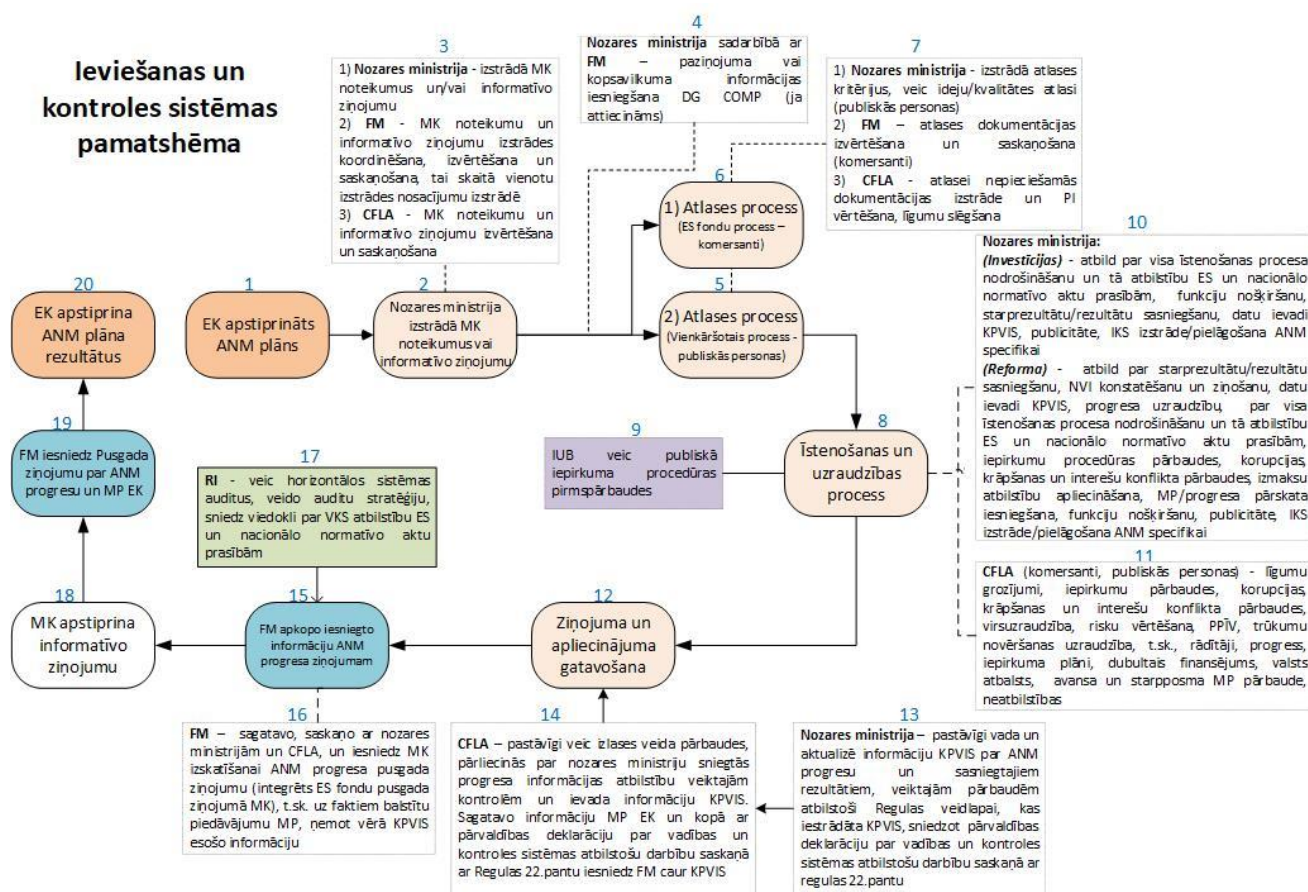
Ieviešanas un kontroles sistēmas pamatshēma

3
1) Nozares ministrija - izstrādā MK noteikumus un/vai informatīvo ziņojumu
2) FM - MK noteikumu un informatīvo ziņojumu izstrādes koordinēšana, izvērtēšana un saskaņošana, tai skaitā vienotu izstrādes nosacījumu izstrādē
3) CFLA - MK noteikumu un informatīvo ziņojumu izvērtēšana un saskaņošana

4
Nozares ministrija sadarbībā ar FM – paziņojuma vai kopsavilkuma informācijas iesniegšana DG COMP (ja attiecināms)

7
1) Nozares ministrija - izstrādā atlases kritērijus, veic ideju/kvalitātes atlasi (publiskās personas)
2) FM – atlases dokumentācijas izvērtēšana un saskaņošana (komersanti)
3) CFLA - atlasei nepieciešamās dokumentācijas izstrāde un PI vērtēšana, līgumu slēgšana

6
1) Atlases process
(ES fondu process – komersanti)

5
2) Atlases process
(Vienkāršotais process - publiskās personas)

10
Nozares ministrija:
(Investīcijas) - atbild par visa īstenošanas procesa nodrošināšanu un tā atbilstību ES un nacionālo normatīvo aktu prasībām, funkciju nošķiršanu, starprezultātu/rezultātu sasniegšanu, datu ievadi KPVIS, publicitāte, IKS izstrāde/pielāgošana ANM specifikai
(Reforma) - atbild par starprezultātu/rezultātu sasniegšanu, NVI konstatēšanu un ziņošanu, datu ievadi KPVIS, progresa uzraudzību, par visa īstenošanas procesa nodrošināšanu un tā atbilstību ES un nacionālo normatīvo aktu prasībām, iepirkumu procedūras pārbaudes, korupcijas, krāpšanas un interešu konflikta pārbaudes, izmaksu atbilstību apliecināšana, MP/progresa pārskata iesniegšana, funkciju nošķiršanu, publicitāte, IKS izstrāde/pielāgošana ANM specifikai

20
EK apstiprina ANM plāna rezultātus

1
EK apstiprināts ANM plāns

2
Nozares ministrija izstrādā MK noteikumus vai informatīvo ziņojumu

19
FM iesniedz Pusgada ziņojumu par ANM progresu un MP EK

9
IUB veic publiskā iepirkuma procedūras pirmspārbaudes

8
Īstenošanas un uzraudzības process

17
RI - veic horizontālos sistēmas auditus, veido auditu stratēģiju, sniedz viedokli par VKS atbilstību ES un nacionālo normatīvo aktu prasībām

11
CFLA (komersanti, publiskās personas) - līgumu grozījumi, iepirkumu pārbaudes, korupcijas, krāpšanas un interešu konflikta pārbaudes, virsuzraudzība, risku vērtēšana, PPĪV, trūkumu novēršanas uzraudzība, t.sk., rādītāji, progress, iepirkuma plāni, dubultais finansējums, valsts atbalsts, avansa un starpposma MP pārbaude, neatbilstības

18
MK apstiprina informatīvo ziņojumu

15
FM apkopo iesniegto informāciju ANM progresa ziņojumam

12
Ziņojuma un apliecinājuma gatavošana

16
FM – sagatavo, saskaņo ar nozares ministrijām un CFLA, un iesniedz MK izskatīšanai ANM progresa pusgada ziņojumu (integrēts ES fondu pusgada ziņojumā MK), t.sk. uz faktiem balstītu piedāvājumu MP, ņemot vērā KPVIS esošo informāciju

14
CFLA – pastāvīgi veic izlases veida pārbaudes, pārliecinās par nozares ministriju sniegtās progresa informācijas atbilstību veiktajām kontrolēm un ievada informāciju KPVIS. Sagatavo informāciju MP EK un kopā ar pārvaldības deklarāciju par vadības un kontroles sistēmas atbilstošu darbību saskaņā ar Regulas 22.pantu iesniedz FM caur KPVIS

13
Nozares ministrija – pastāvīgi vada un aktualizē informāciju KPVIS par ANM progresu un sasniegtajiem rezultātiem, veiktajām pārbaudēm atbilstoši Regulas veidlapai, kas iestrādāta KPVIS, sniedzot pārvaldības deklarāciju par vadības un kontroles sistēmas atbilstošu darbību saskaņā ar regulas 22.pantu